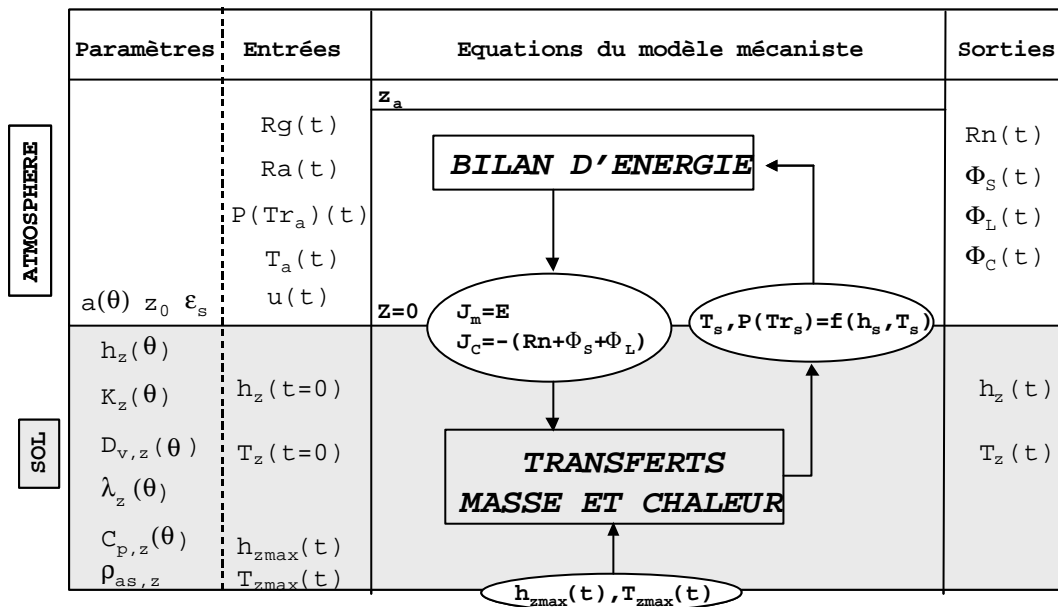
| | Paramètres | Entrées | Equations du modèle mécaniste | Sorties |
|---|---|---|---|---|
| ATMOSPHERE | $a(\theta)$ $z_0$ $\varepsilon_s$ | Rg(t) Ra(t) $P(Tr_a)(t)$ $T_a(t)$ u(t) | $z_a$ BILAN D'ENERGIE | Rn(t) $\Phi_S(t)$ $\Phi_L(t)$ $\Phi_C(t)$ |
| SOL | $h_z(\theta)$ $K_z(\theta)$ $D_{v,z}(\theta)$ $\lambda_z(\theta)$ $C_{p,z}(\theta)$ $\rho_{as,z}$ | $h_z(t=0)$ $T_z(t=0)$ $h_{zmax}(t)$ $T_{zmax}(t)$ | Z=0 $J_m$=E $J_C=-(Rn+\Phi_S+\Phi_L)$ $T_s, P(Tr_s)=f(h_s,T_s)$ TRANSFERTS MASSE ET CHALEUR $h_{zmax}(t), T_{zmax}(t)$ | $h_z(t)$ $T_z(t)$ |